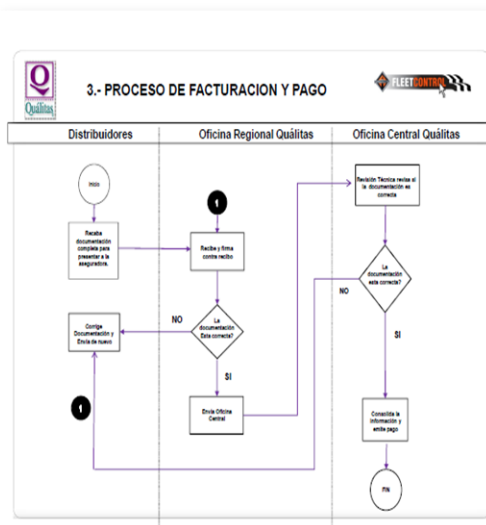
Quálitas

3.- PROCESO DE FACTURACION Y PAGO

FLEETCONTROL

| Distribuidores | Oficina Regional Quálitas | Oficina Central Quálitas |
|---|---|---|

Inicio

Recaba documentación completa para presentar a la aseguradora.

1

Recibe y firma contra recibo

La documentación Esta correcta?

NO

Corrige Documentación y Envía de nuevo

SI

Envía Oficina Central

1

Revisión Técnica revisa si la documentación es correcta

La documentación esta correcta?

NO

SI

Consolida la información y emite pago

FIN